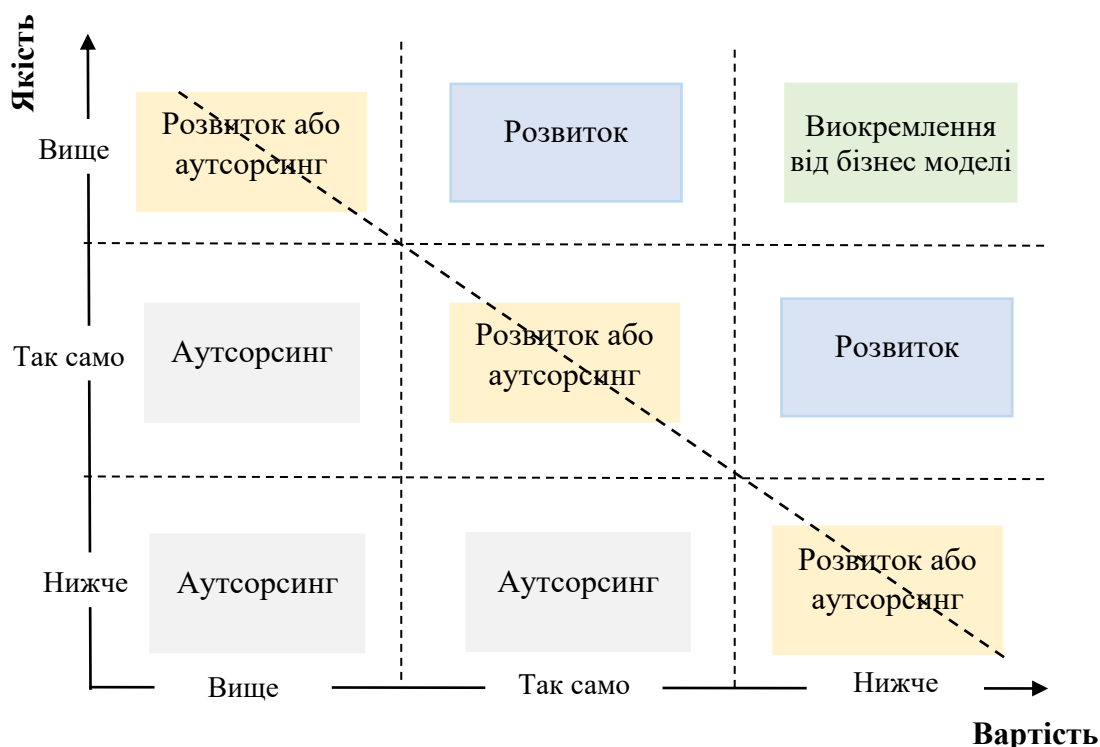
Якість

Вище

Розвиток або аутсорсинг

Розвиток

Виокремлення від бізнес моделі

Так само

Аутсорсинг

Розвиток або аутсорсинг

Розвиток

Нижче

Аутсорсинг

Аутсорсинг

Розвиток або аутсорсинг

Вище

Так само

Нижче

Вартість